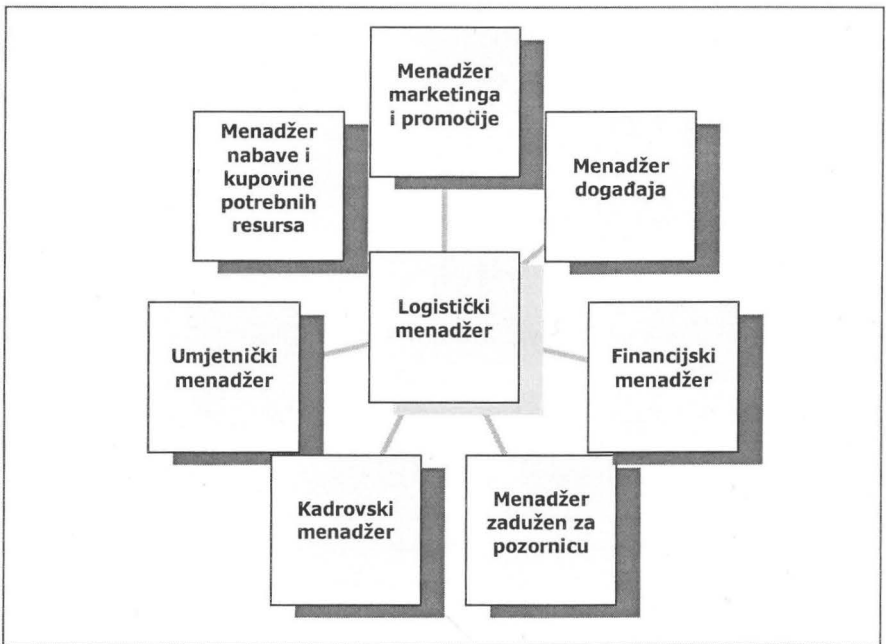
Menadžer marketinga i promocije

Menadžer nabave i kupovine potrebnih resursa

Menadžer događaja

Logistički menadžer

Umjetnički menadžer

Financijski menadžer

Kadrovski menadžer

Menadžer zadužen za pozornicu